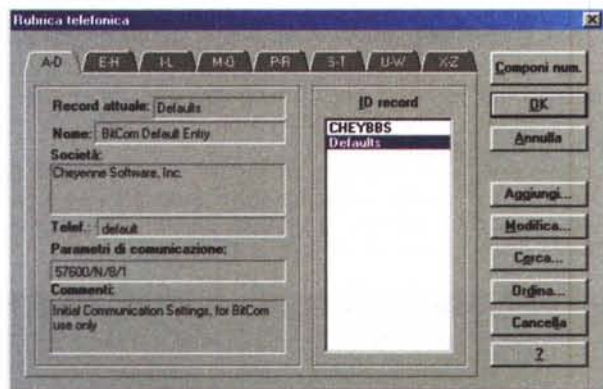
Rubrica telefonica

A-D E-H I-L M-O P-R S-T U-W X-Z

Componi num.

Record attuale: Defaults

Nome: BitCom Default Entry

Società:

Cheyenne Software, Inc.

Telef.: default

Parametri di comunicazione:

57600/N/8/1

Commenti:

Initial Communication Settings, for BitCom use only

ID record

CHEYBBS

Defaults

OK

Annulla

Aggiungi...

Modifica...

Cerca...

Ordina...

Cancella

?